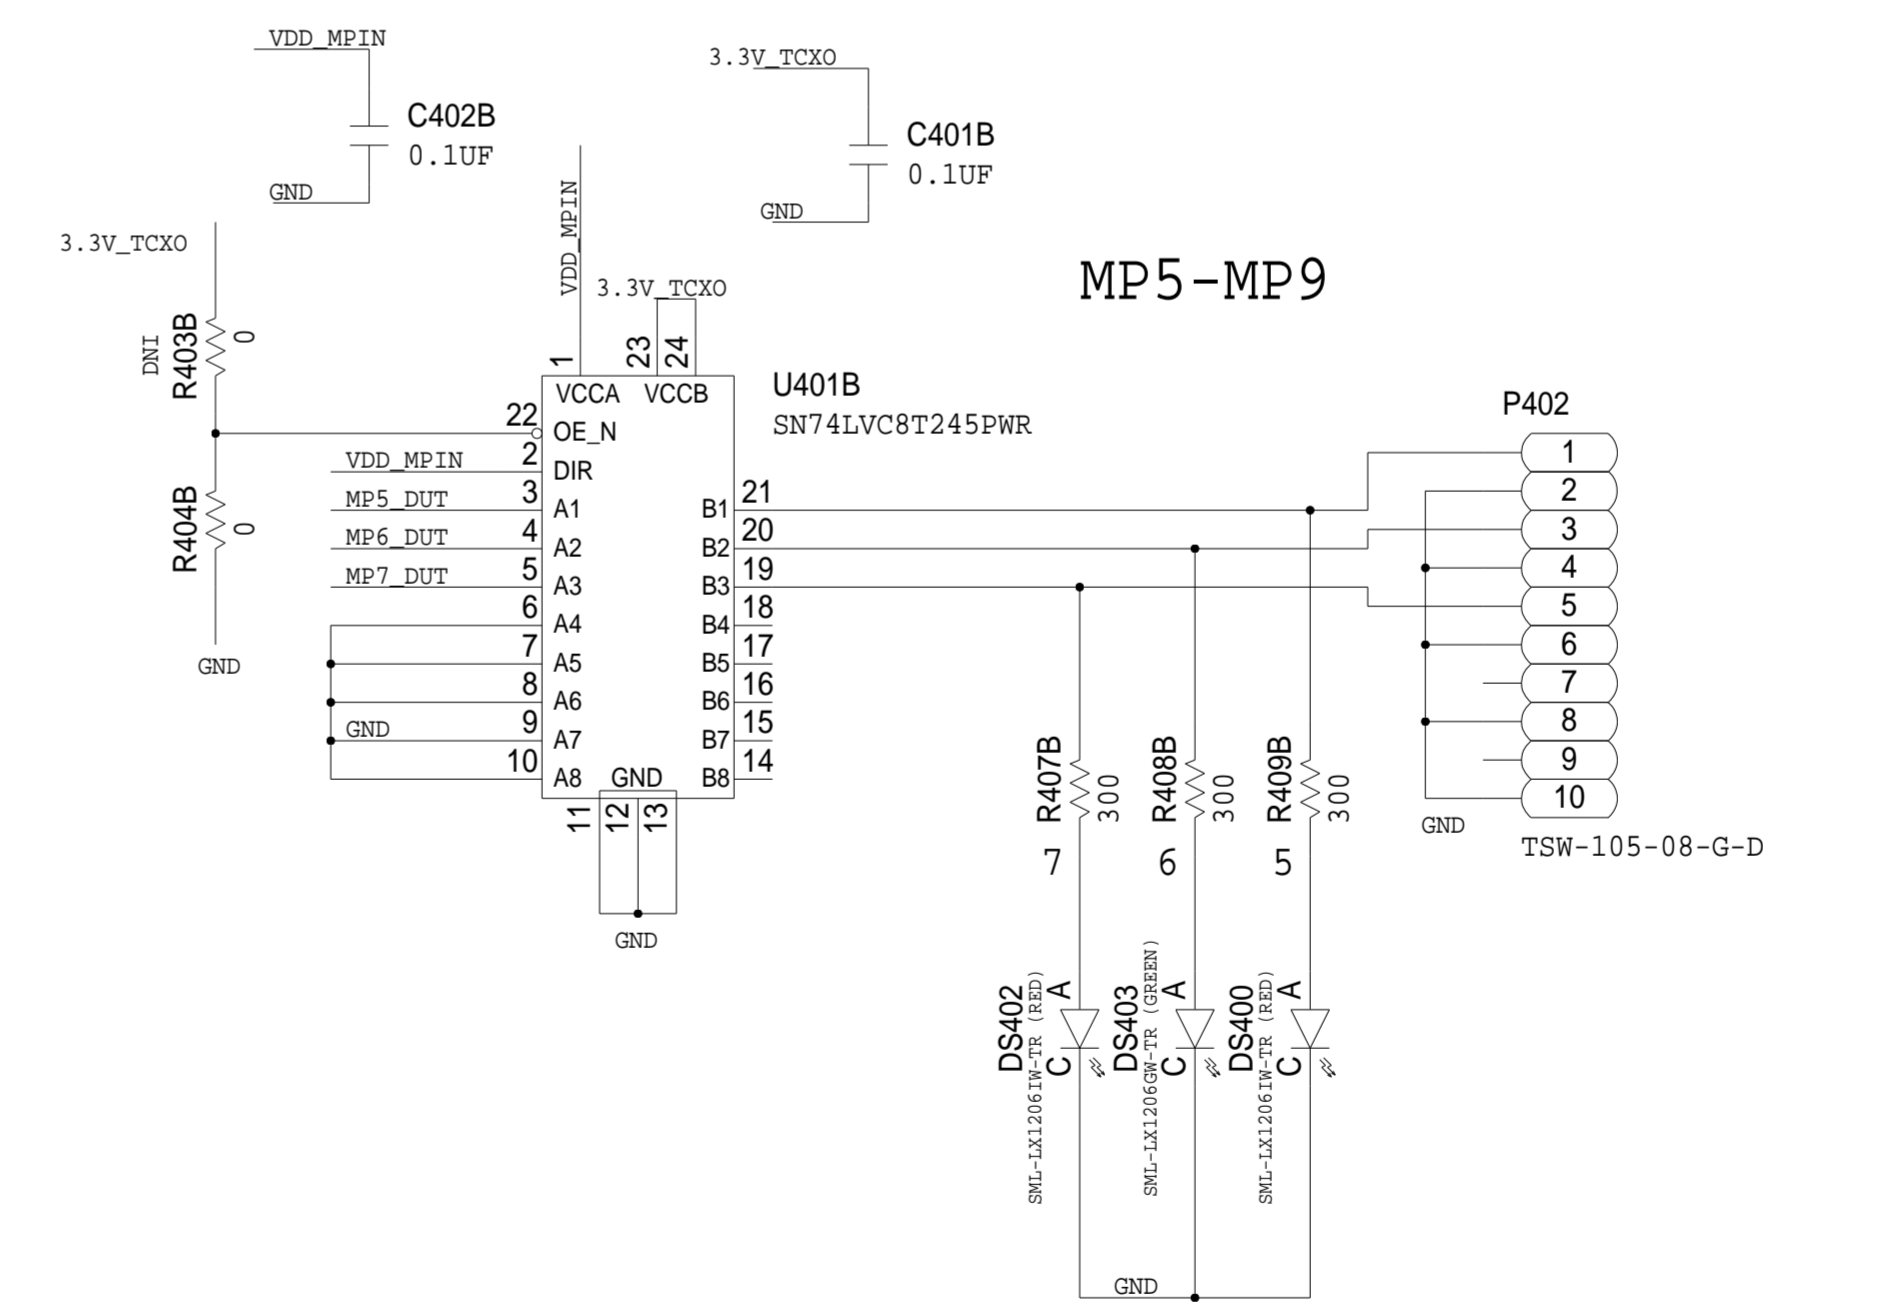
VDD_MPIN
C402B
0.1UF
GND

3.3V_TCXO
C401B
0.1UF
GND

3.3V_TCXO
DNI
R403B
0

VDD_MPIN
3.3V_TCXO

MP5-MP9

1 23 24
VCCA VCCB
U401B
SN74LVC8T245PWR

22 OE_N
VDD_MPIN 2 DIR
MP5_DUT 3 A1
MP6_DUT 4 A2
MP7_DUT 5 A3
6 A4
7 A5
8 A6
GND 9 A7
10 A8
GND
11 12 13
GND

B1 21
B2 20
B3 19
B4 18
B5 17
B6 16
B7 15
B8 14

R404B
0
GND

P402
1
2
3
4
5
6
7
8
9
10
GND
TSW-105-08-G-D

R407B
300
7
R408B
300
6
R409B
300
5

DS402
SML-LX1206IW-TR (RED)
A
C
DS403
SML-LX1206GW-TR (GREEN)
A
C
DS400
SML-LX1206IW-TR (RED)
A
C

GND